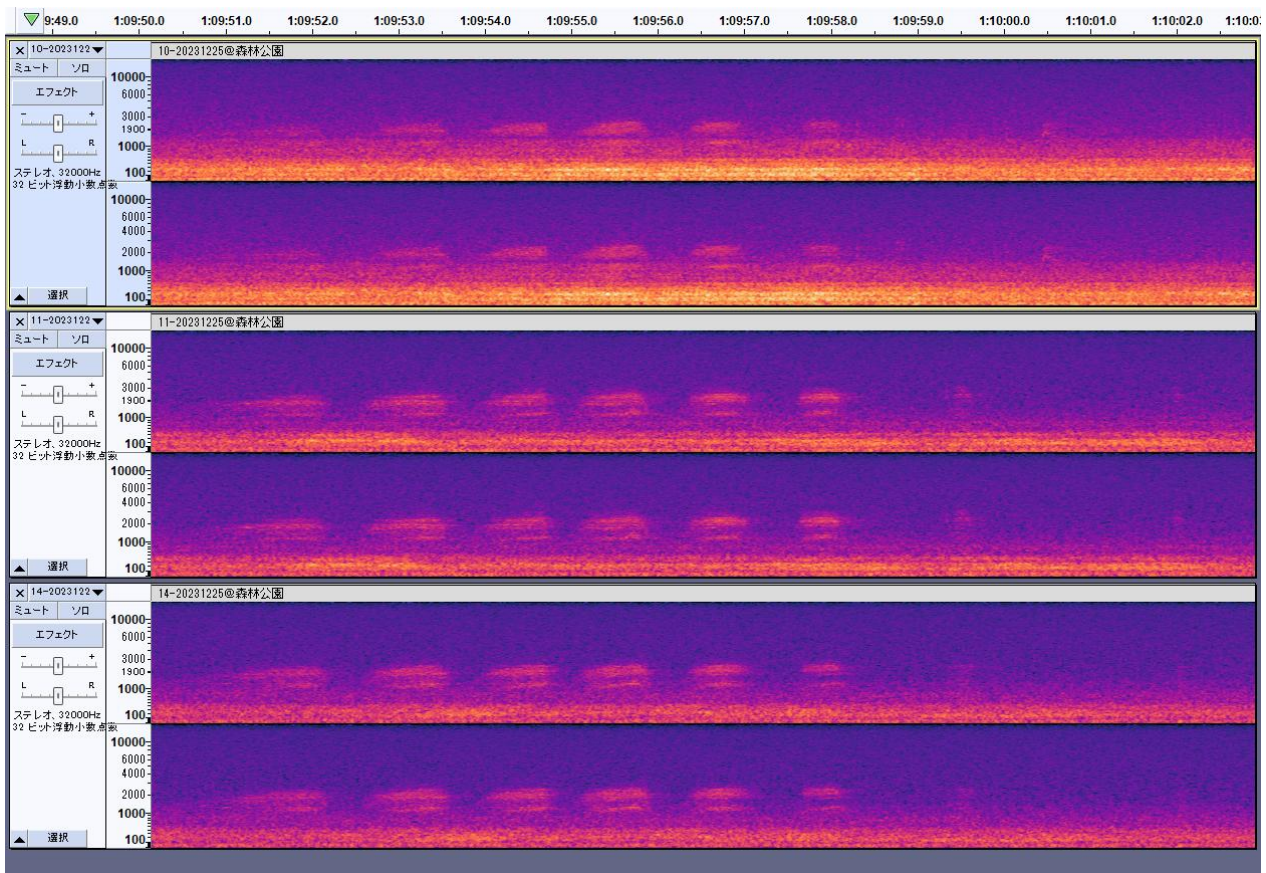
9:49.0 1:09:50.0 1:09:51.0 1:09:52.0 1:09:53.0 1:09:54.0 1:09:55.0 1:09:56.0 1:09:57.0 1:09:58.0 1:09:59.0 1:10:00.0 1:10:01.0 1:10:02.0 1:10:0

× 10-2023122
ミュート ソロ
エフェクト
- +
L R
ステレオ, 32000Hz
32 ビット浮動小数点
選択

10-20231225@森林公園
10000
6000
3000
1900
1000
100
10000
6000
4000
2000
1000
100

× 11-2023122
ミュート ソロ
エフェクト
- +
L R
ステレオ, 32000Hz
32 ビット浮動小数点
選択

11-20231225@森林公園
10000
6000
3000
1900
1000
100
10000
6000
4000
2000
1000
100

× 14-2023122
ミュート ソロ
エフェクト
- +
L R
ステレオ, 32000Hz
32 ビット浮動小数点
選択

14-20231225@森林公園
10000
6000
3000
1900
1000
100
10000
6000
4000
2000
1000
100